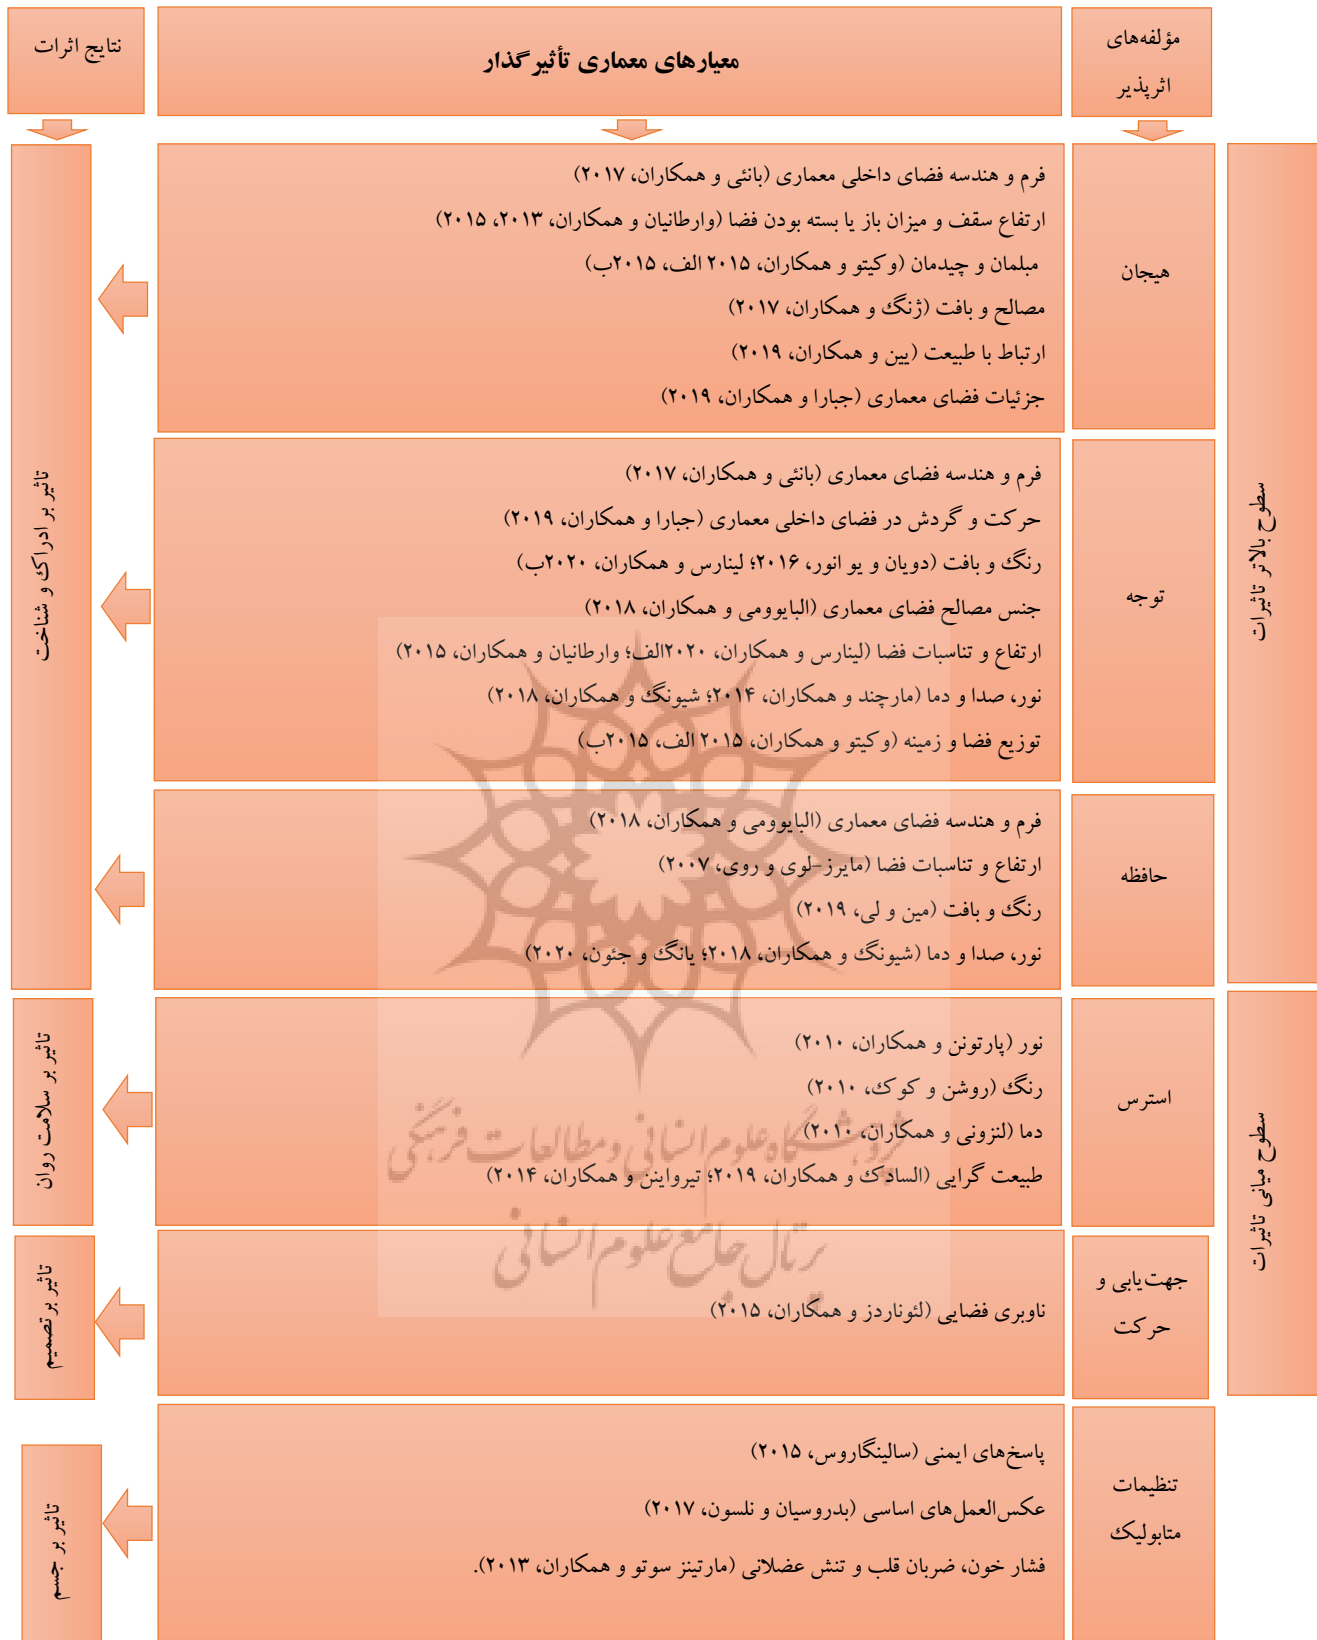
مؤلفه‌های اثرپذیر

معیارهای معماری تأثیرگذار

نتایج اثرات

سطوح بالاتر تاثیرات

هیجان

فرم و هندسه فضای داخلی معماری (بانئی و همکاران، ۲۰۱۷)
ارتفاع سقف و میزان باز یا بسته بودن فضا (وارطانیان و همکاران، ۲۰۱۳، ۲۰۱۵)
مبلمان و چیدمان (وکیتو و همکاران، ۲۰۱۵ الف، ۲۰۱۵ب)
مصالح و بافت (ژنگ و همکاران، ۲۰۱۷)
ارتباط با طبیعت (یین و همکاران، ۲۰۱۹)
جزئیات فضای معماری (جبارا و همکاران، ۲۰۱۹)

توجه

فرم و هندسه فضای معماری (بانئی و همکاران، ۲۰۱۷)
حرکت و گردش در فضای داخلی معماری (جبارا و همکاران، ۲۰۱۹)
رنگ و بافت (دویان و یو انور، ۲۰۱۶؛ لینارس و همکاران، ۲۰۲۰ب)
جنس مصالح فضای معماری (البایوومی و همکاران، ۲۰۱۸)
ارتفاع و تناسبات فضا (لینارس و همکاران، ۲۰۲۰الف؛ وارطانیان و همکاران، ۲۰۱۵)
نور، صدا و دما (مارچند و همکاران، ۲۰۱۴؛ شیونگ و همکاران، ۲۰۱۸)
توزیع فضا و زمینه (وکیتو و همکاران، ۲۰۱۵ الف، ۲۰۱۵ب)

حافظه

فرم و هندسه فضای معماری (البایوومی و همکاران، ۲۰۱۸)
ارتفاع و تناسبات فضا (مایرز-لوی و روی، ۲۰۰۷)
رنگ و بافت (مین و لی، ۲۰۱۹)
نور، صدا و دما (شیونگ و همکاران، ۲۰۱۸؛ یانگ و جئون، ۲۰۲۰)

تاثیر بر ادراک و شناخت

سطوح میانی تاثیرات

استرس

نور (پارتونن و همکاران، ۲۰۱۰)
رنگ (روشن و کوک، ۲۰۱۰)
دما (لنزونی و همکاران، ۲۰۱۰)
طبیعت گرایی (السادک و همکاران، ۲۰۱۹؛ تیروانین و همکاران، ۲۰۱۴)

تاثیر بر سلامت روان

جهت‌یابی و حرکت

ناوبری فضایی (لئوناردز و همکاران، ۲۰۱۵)

تاثیر بر تصمیم

تنظیمات متابولیک

پاسخ‌های ایمنی (سالینگاروس، ۲۰۱۵)
عکس‌العمل‌های اساسی (بدروسیان و نلسون، ۲۰۱۷)
فشار خون، ضربان قلب و تنش عضلانی (مارتینز سوتو و همکاران، ۲۰۱۳).

تاثیر بر جسم

پژوهشگاه علوم انسانی و مطالعات فرهنگی
پرتال جامع علوم انسانی